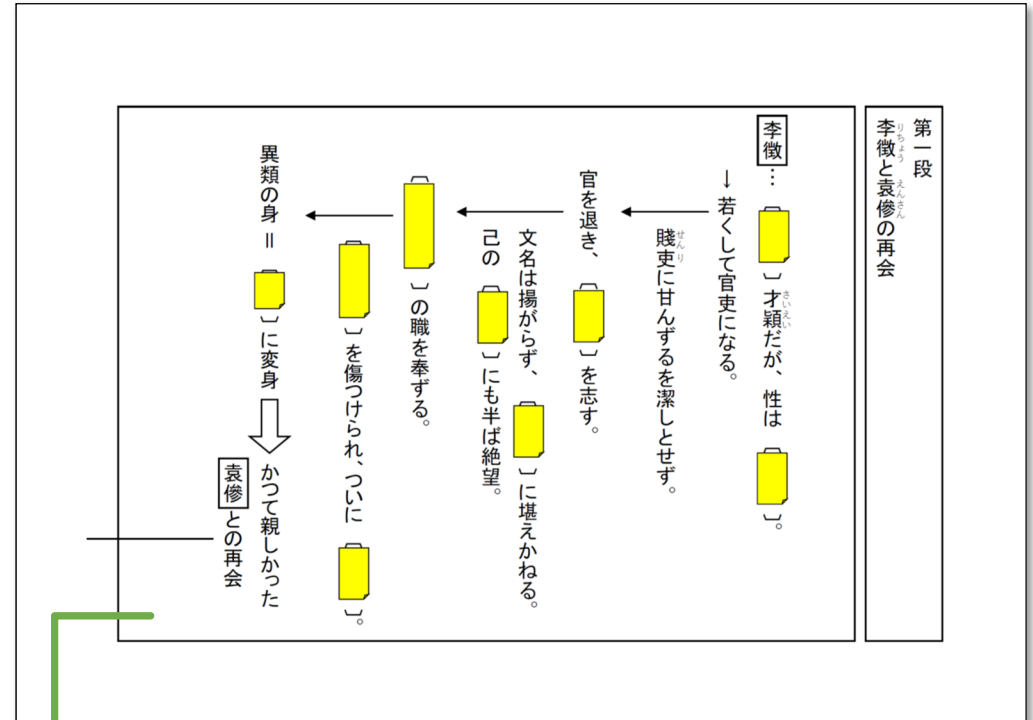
第一段
李徴（りちょう）と袁傪（えんさん）の再会

李徴…
［　］才穎（さいえい）だが、性は［　］。
↓若くして官吏になる。
賤吏（せんり）に甘んずるを潔しとせず。
官を退き、
［　］を志す。
文名は揚がらず、［　］に堪えかねる。
己の［　］にも半ば絶望。
［　］の職を奉ずる。
［　］を傷つけられ、ついに［　］。
異類の身＝［　］に変身
かつて親しかった袁傪との再会